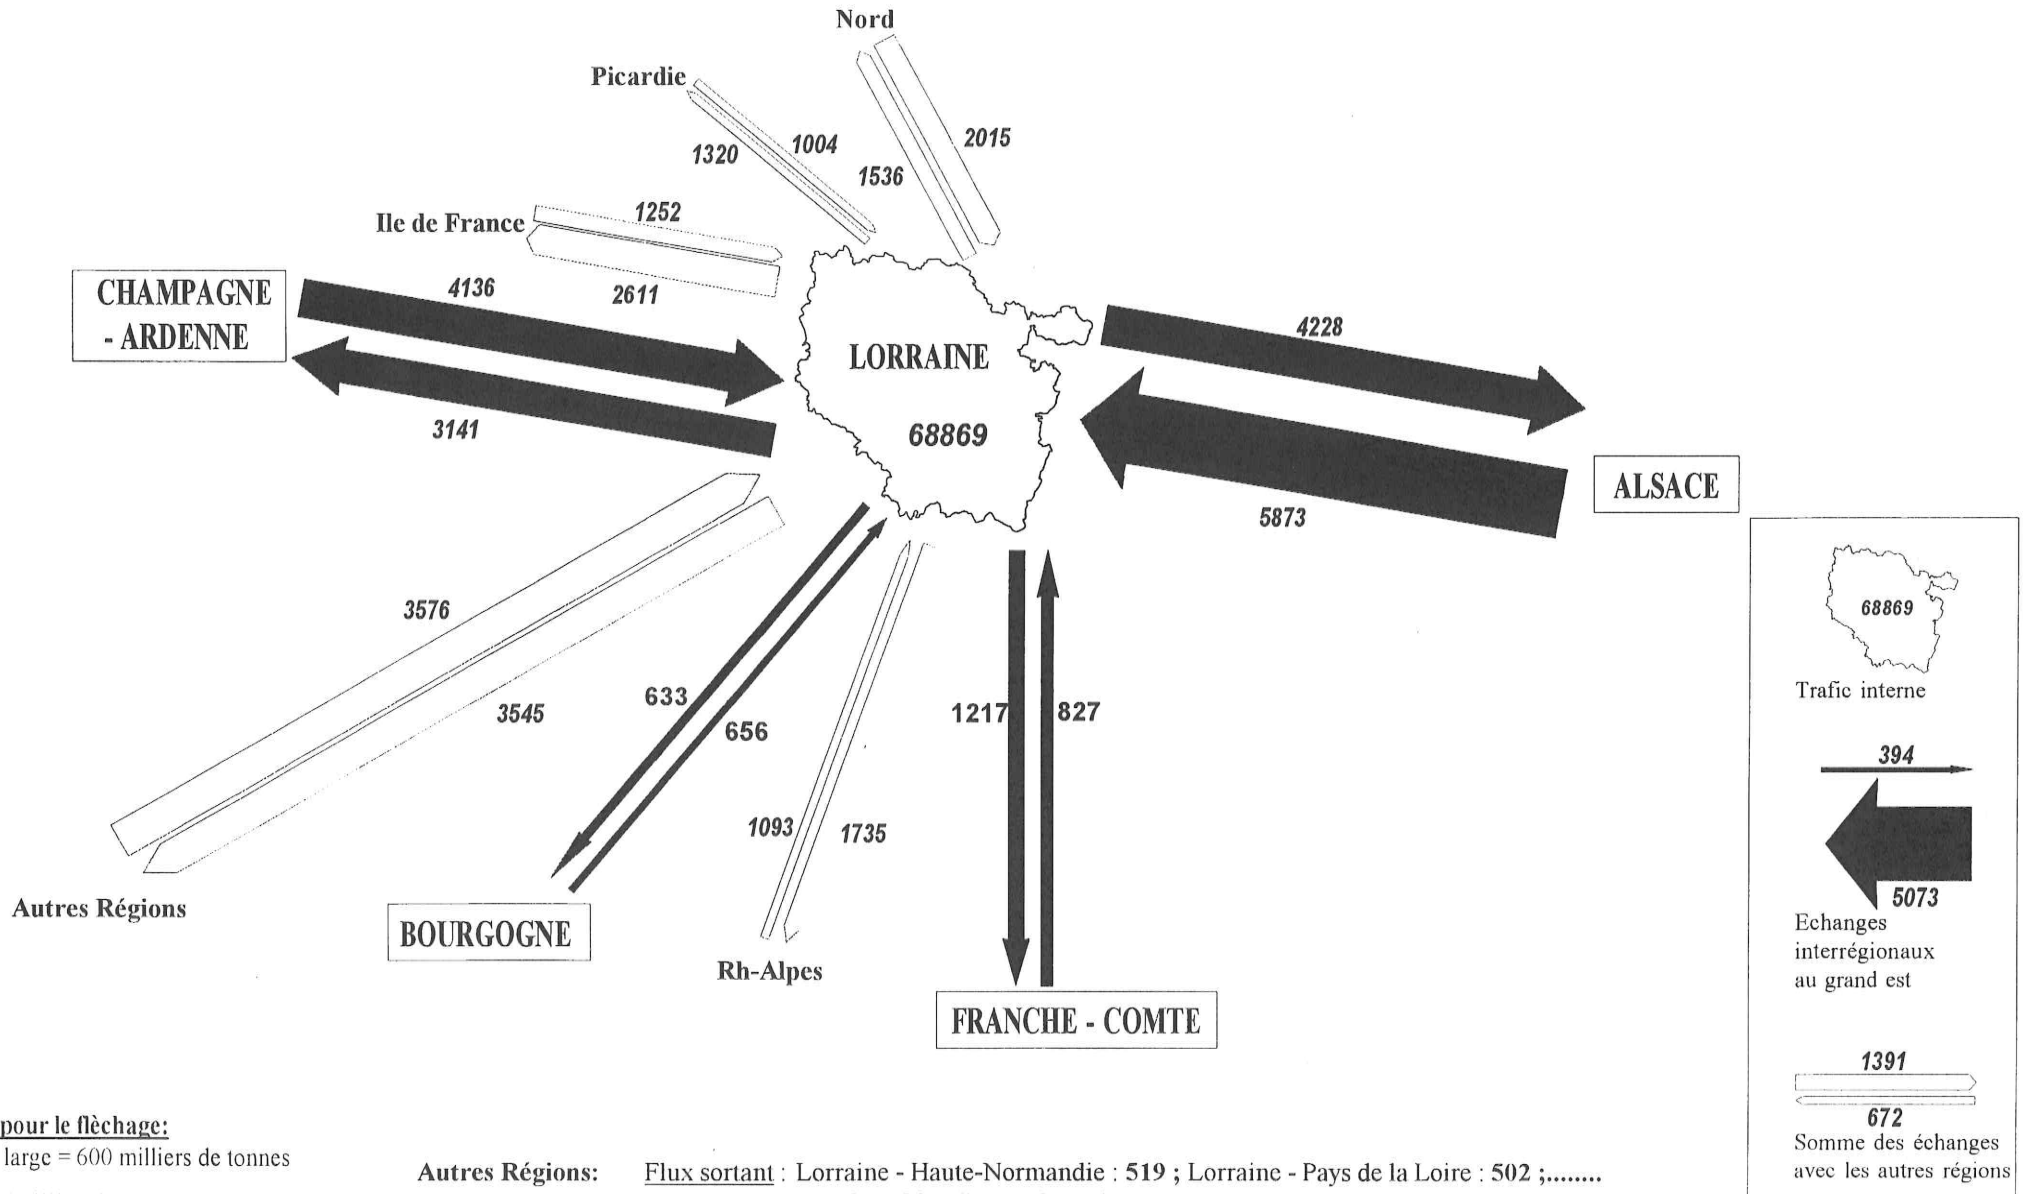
Nord

Picardie

1320

1004

1536

2015

Ile de France

1252

2611

CHAMPAGNE - ARDENNE

4136

3141

LORRAINE

68869

4228

5873

ALSACE

3576

3545

633

656

1093

1735

1217

827

Autres Régions

BOURGOGNE

Rh-Alpes

FRANCHE - COMTE

68869

Trafic interne

394

5073

Echanges interrégionaux au grand est

1391

672

Somme des échanges avec les autres régions

pour le fléchage:
large = 600 milliers de tonnes

Autres Régions: Flux sortant : Lorraine - Haute-Normandie : 519 ; Lorraine - Pays de la Loire : 502 ;........